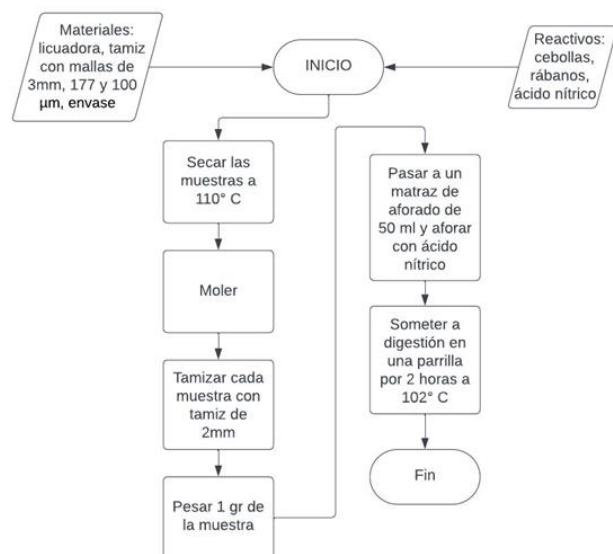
Materiales: licuadora, tamiz con mallas de 3mm, 177 y 100 μm, envase

INICIO

Reactivos: cebollas, rábanos, ácido nítrico

Secar las muestras a 110° C

Moler

Tamizar cada muestra con tamiz de 2mm

Pesar 1 gr de la muestra

Pasar a un matraz de aforado de 50 ml y aforar con ácido nítrico

Someter a digestión en una parrilla por 2 horas a 102° C

Fin